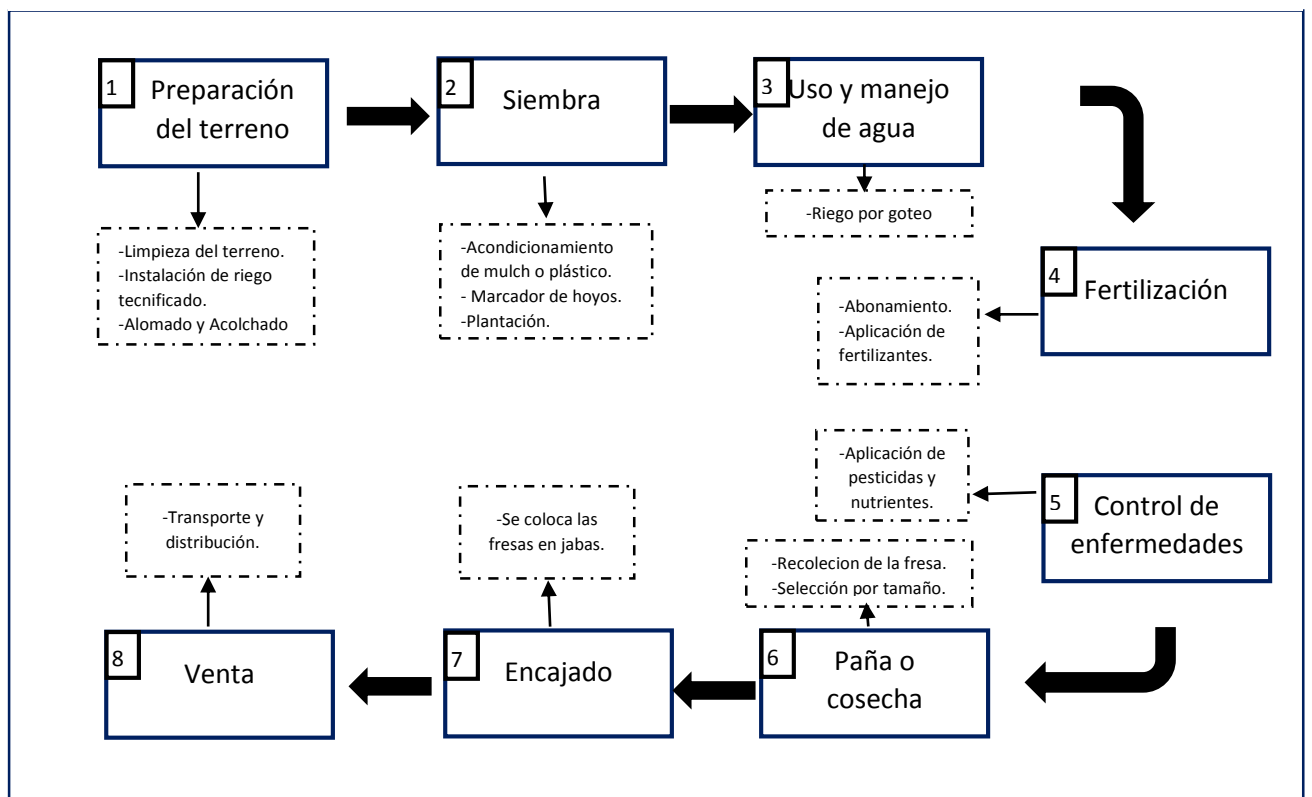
1 Preparación del terreno

-Limpieza del terreno.
-Instalación de riego tecnificado.
-Alomado y Acolchado

2 Siembra

-Acondicionamiento de mulch o plástico.
- Marcador de hoyos.
-Plantación.

3 Uso y manejo de agua

-Riego por goteo

4 Fertilización

-Abonamiento.
-Aplicación de fertilizantes.

5 Control de enfermedades

-Aplicación de pesticidas y nutrientes.

6 Paña o cosecha

-Recolecion de la fresa.
-Selección por tamaño.

7 Encajado

-Se coloca las fresas en jabas.

8 Venta

-Transporte y distribución.